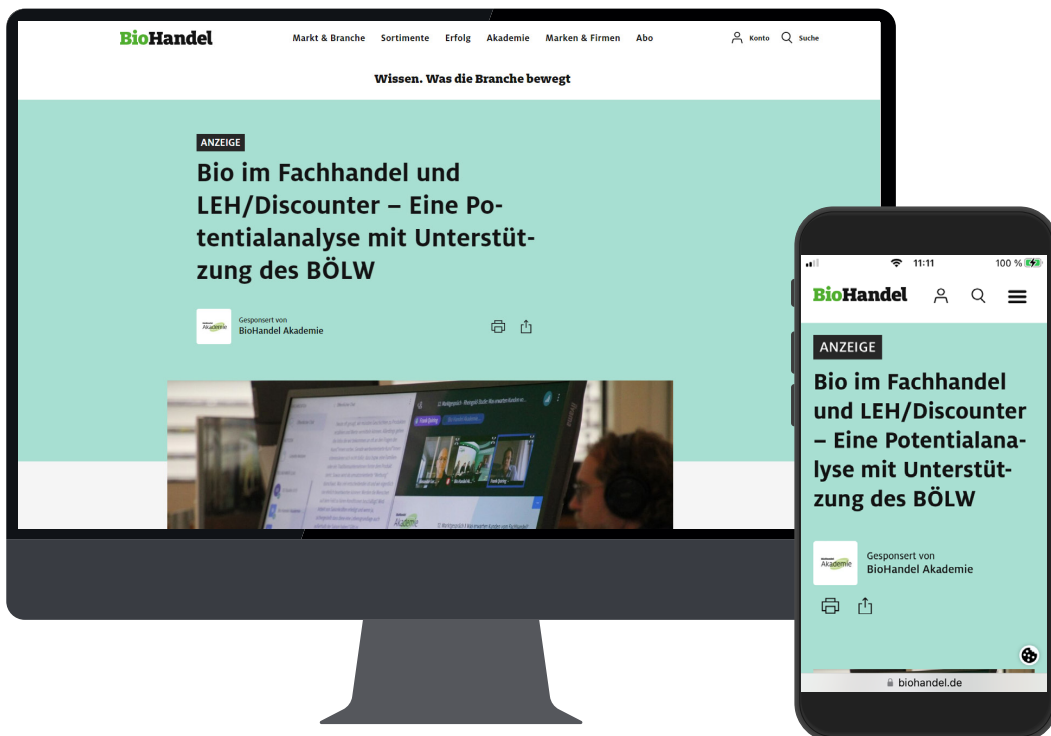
BioHandel

Markt & Branche Sortimente Erfolg Akademie Marken & Firmen Abo

Konto Suche

Wissen. Was die Branche bewegt

ANZEIGE

Bio im Fachhandel und LEH/Discounter – Eine Potentialanalyse mit Unterstützung des BÖLW

Akademie

Gesponsert von
BioHandel Akademie

11:11 100 %

BioHandel

ANZEIGE

Bio im Fachhandel und LEH/Discounter – Eine Potentialanalyse mit Unterstützung des BÖLW

Akademie

Gesponsert von
BioHandel Akademie

biohandel.de